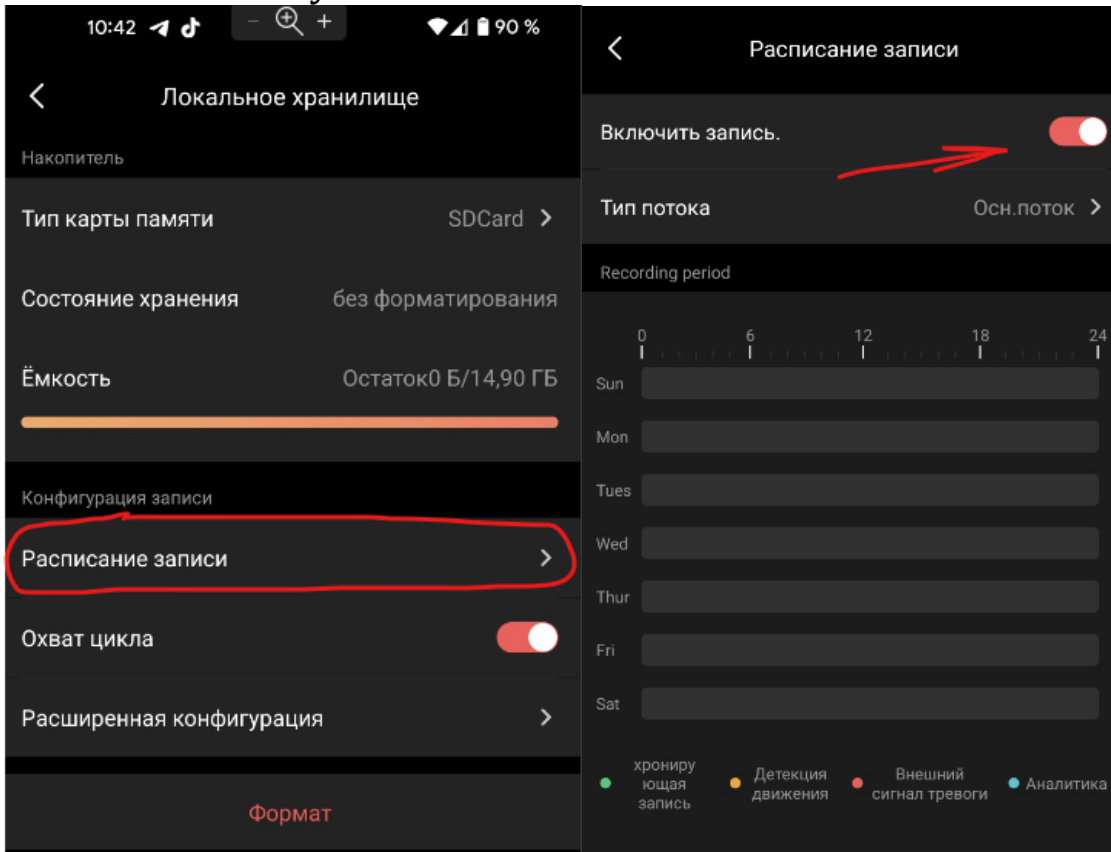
10:42
90 %

Локальное хранилище

Накопитель

Тип карты памяти SDCard

Состояние хранения без форматирования

Ёмкость Остаток0 Б/14,90 ГБ

Конфигурация записи

Расписание записи

Охват цикла

Расширенная конфигурация

Формат

Расписание записи

Включить запись.

Тип потока Осн.поток

Recording period

0 6 12 18 24

Sun
Mon
Tues
Wed
Thur
Fri
Sat

хронирующая запись
Детекция движения
Внешний сигнал тревоги
Аналитика